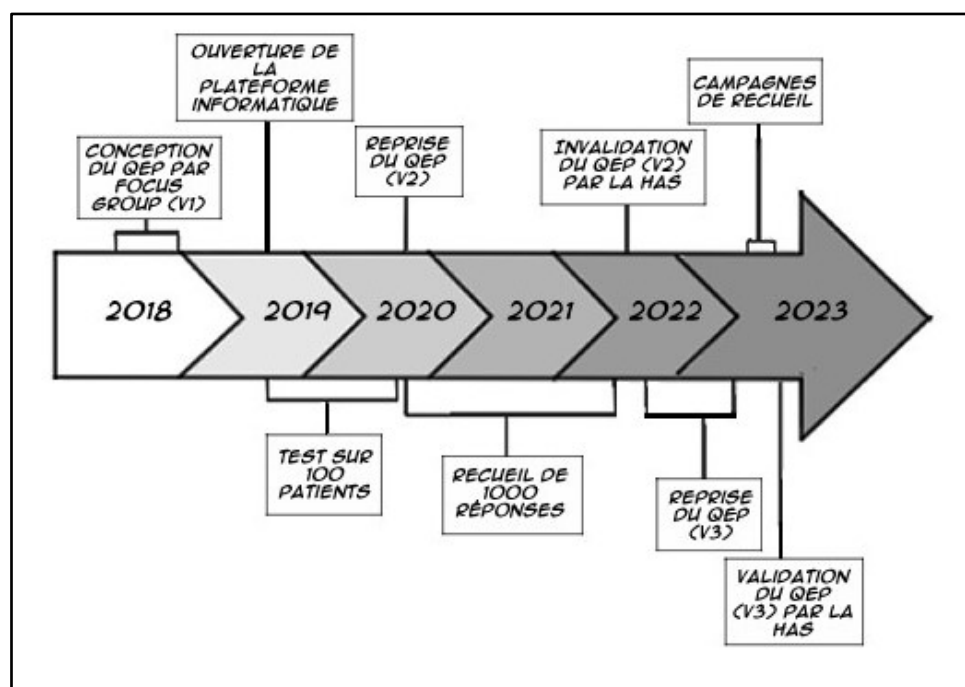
OUVERTURE DE LA PLATEFORME INFORMATIQUE

CONCEPTION DU QEP PAR FOCUS GROUP (V1)

REPRISE DU QEP (V2)

INVALIDATION DU QEP (V2) PAR LA HAS

CAMPAGNES DE RECUEIL

2018

2019

2020

2021

2022

2023

TEST SUR 100 PATIENTS

RECUEIL DE 1000 RÉPONSES

REPRISE DU QEP (V3)

VALIDATION DU QEP (V3) PAR LA HAS